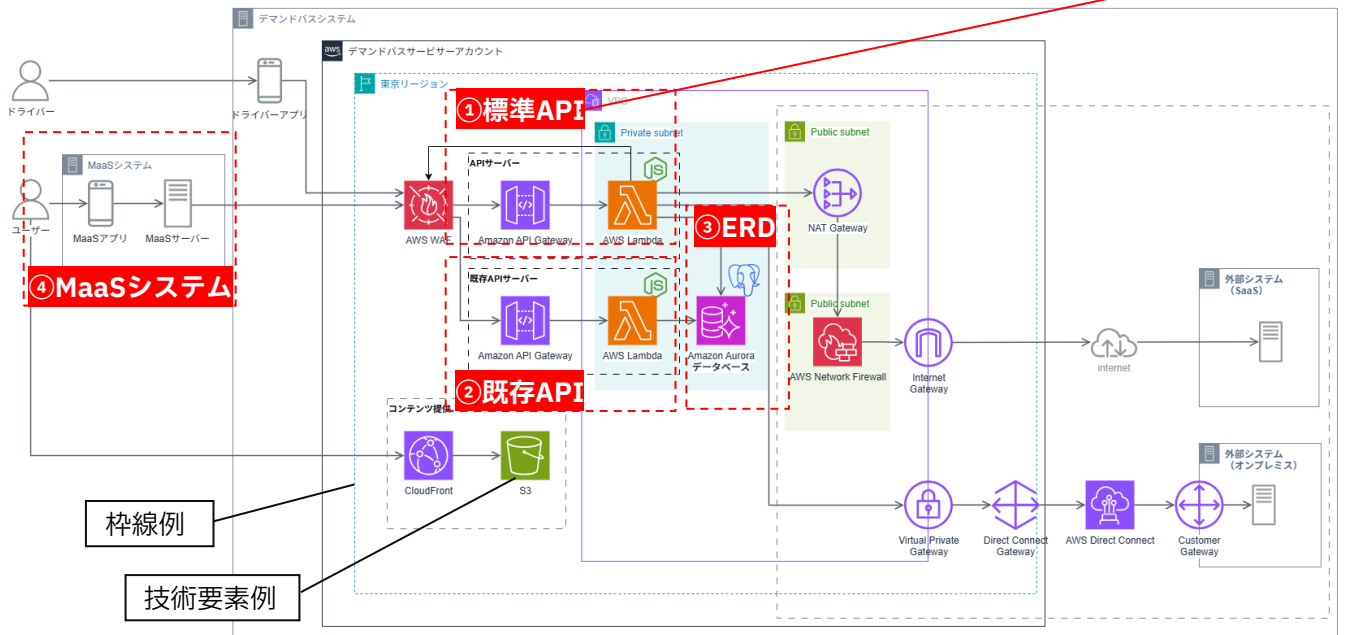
デマンドバスシステム

デマンドバスサービサーアカウント

東京リージョン

ドライバー

ドライバーアプリ

①標準API

VPC

Private subnet

Public subnet

MaaSシステム

APIサーバー

ユーザー

MaaSアプリ

MaaSサーバー

AWS WAF

Amazon API Gateway

AWS Lambda

③ERD

NAT Gateway

④MaaSシステム

既存APIサーバー

Public subnet

外部システム
（SaaS）

Amazon API Gateway

AWS Lambda

Amazon Aurora
データベース

AWS Network Firewall

Internet Gateway

internet

②既存API

コンテンツ提供

CloudFront

S3

外部システム
（オンプレミス）

枠線例

Virtual Private Gateway

Direct Connect Gateway

AWS Direct Connect

Customer Gateway

技術要素例